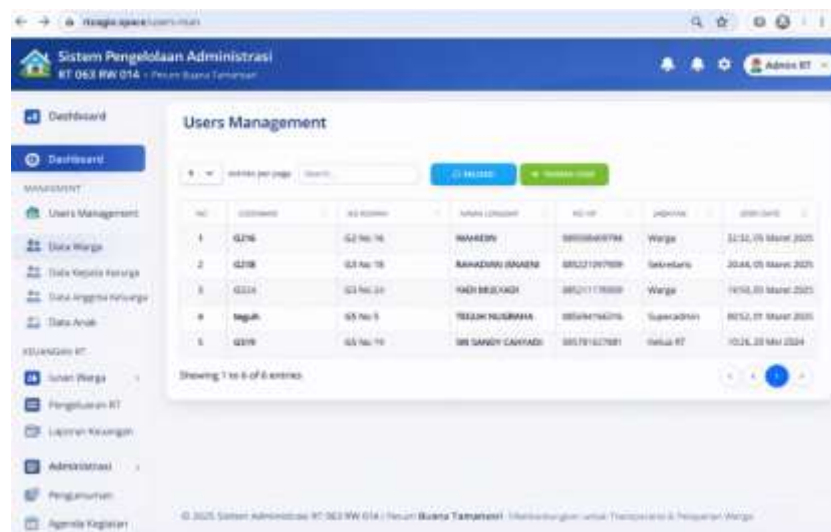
rtsagie.space/users-main

Sistem Pengelolaan Administrasi
RT 063 RW 014 - Perum Buana Tamansari

Admin RT

Dashboard

Dashboard

MANAGEMENT

Users Management

Data Warga

Data Kepala Keluarga

Data Anggota Keluarga

Data Anak

KEUANGAN RT

Iuran Warga

Pengeluaran RT

Laporan Keuangan

Administrasi

Pengumuman

Agenda Kegiatan

Users Management

5 entries per page Search...

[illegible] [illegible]

| NO | USERNAME | NO RUMAH | NAMA LENGKAP | NO HP | JABATAN | JOIN DATE |
|---|---|---|---|---|---|---|
| 1 | G216 | G2 No 16 | MAHDIN | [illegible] | Warga | 22:32, 25 Maret 2025 |
| 2 | G218 | G3 No 18 | RAHADIAN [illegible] | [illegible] | Sekretaris | 20:44, 05 Maret 2025 |
| 3 | G324 | G3 No 24 | YADI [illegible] | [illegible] | Warga | 19:50, 05 Maret 2025 |
| 4 | teguh | G5 No 5 | TEGUH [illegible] | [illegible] | Superadmin | 00:52, 01 Maret 2025 |
| 5 | G519 | G5 No 19 | SRI SANDY CAHYADI | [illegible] | Ketua RT | 15:26, 20 Mei 2024 |

Showing 1 to 5 of 6 entries

1

© 2025 Sistem Administrasi RT 063 RW 014 | Perum Buana Tamansari - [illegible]